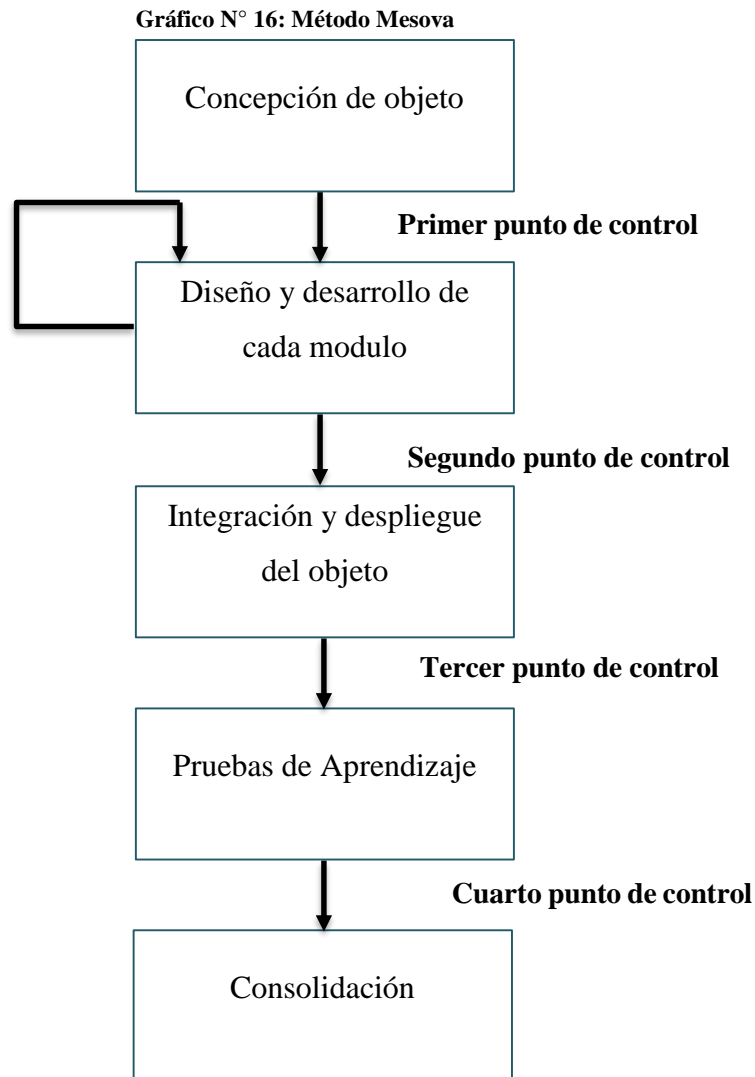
Gráfico N° 16: Método Mesova

Concepción de objeto

Primer punto de control

Diseño y desarrollo de cada modulo

Segundo punto de control

Integración y despliegue del objeto

Tercer punto de control

Pruebas de Aprendizaje

Cuarto punto de control

Consolidación